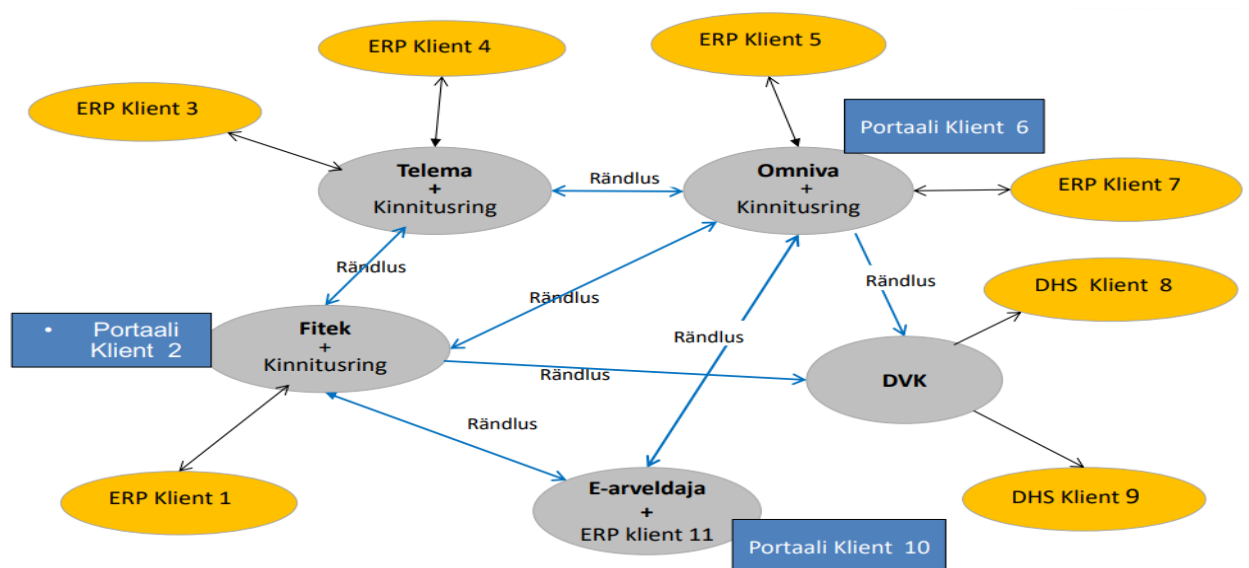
ERP Klient 4

ERP Klient 5

ERP Klient 3

Portaali Klient 6

Telema
+
Kinnitusring

Rändlus

Omniva
+
Kinnitusring

ERP Klient 7

Rändlus

Rändlus

Rändlus

DHS Klient 8

Rändlus

• Portaali Klient 2

Fitek
+
Kinnitusring

Rändlus

DVK

Rändlus

ERP Klient 1

E-arveldaja
+
ERP klient 11

DHS Klient 9

Portaali Klient 10